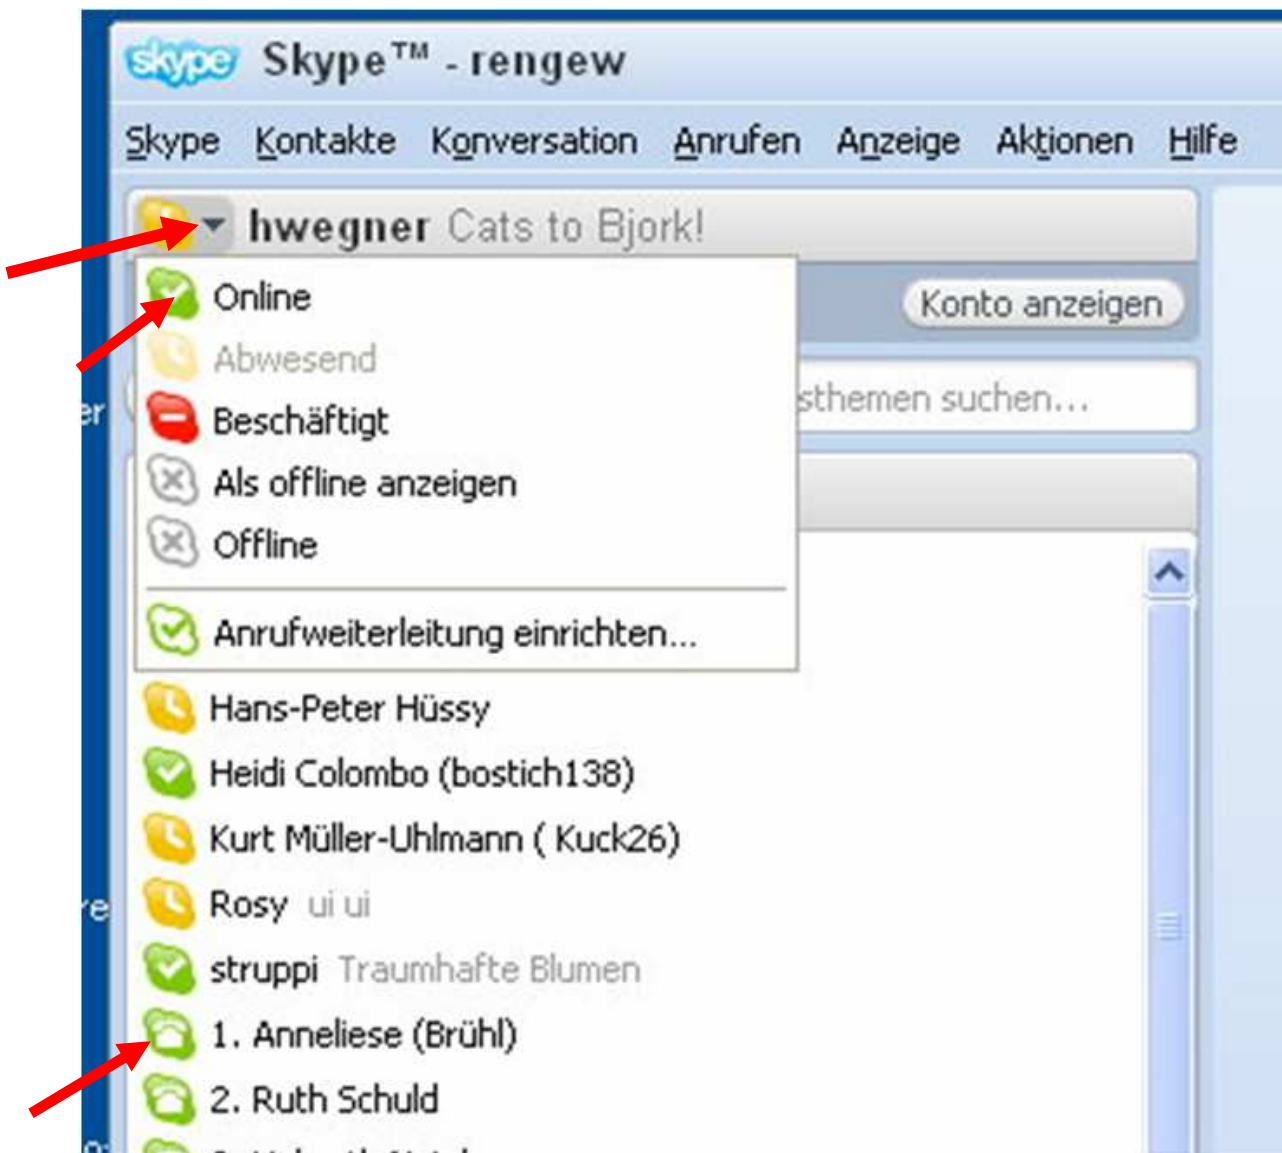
skype Skype™ - rengew

Skype Kontakte Konversation Anrufen Anzeige Aktionen Hilfe

hwegner Cats to Bjork!

Online
Abwesend
Beschäftigt
Als offline anzeigen
Offline

Anrufweiterleitung einrichten...

Konto anzeigen

sthemen suchen...

er

Hans-Peter Hüssy
Heidi Colombo (bostich138)
Kurt Müller-Uhlmann ( Kuck26)
Rosy ui ui
struppi Traumhafte Blumen
1. Anneliese (Brühl)
2. Ruth Schuld

re